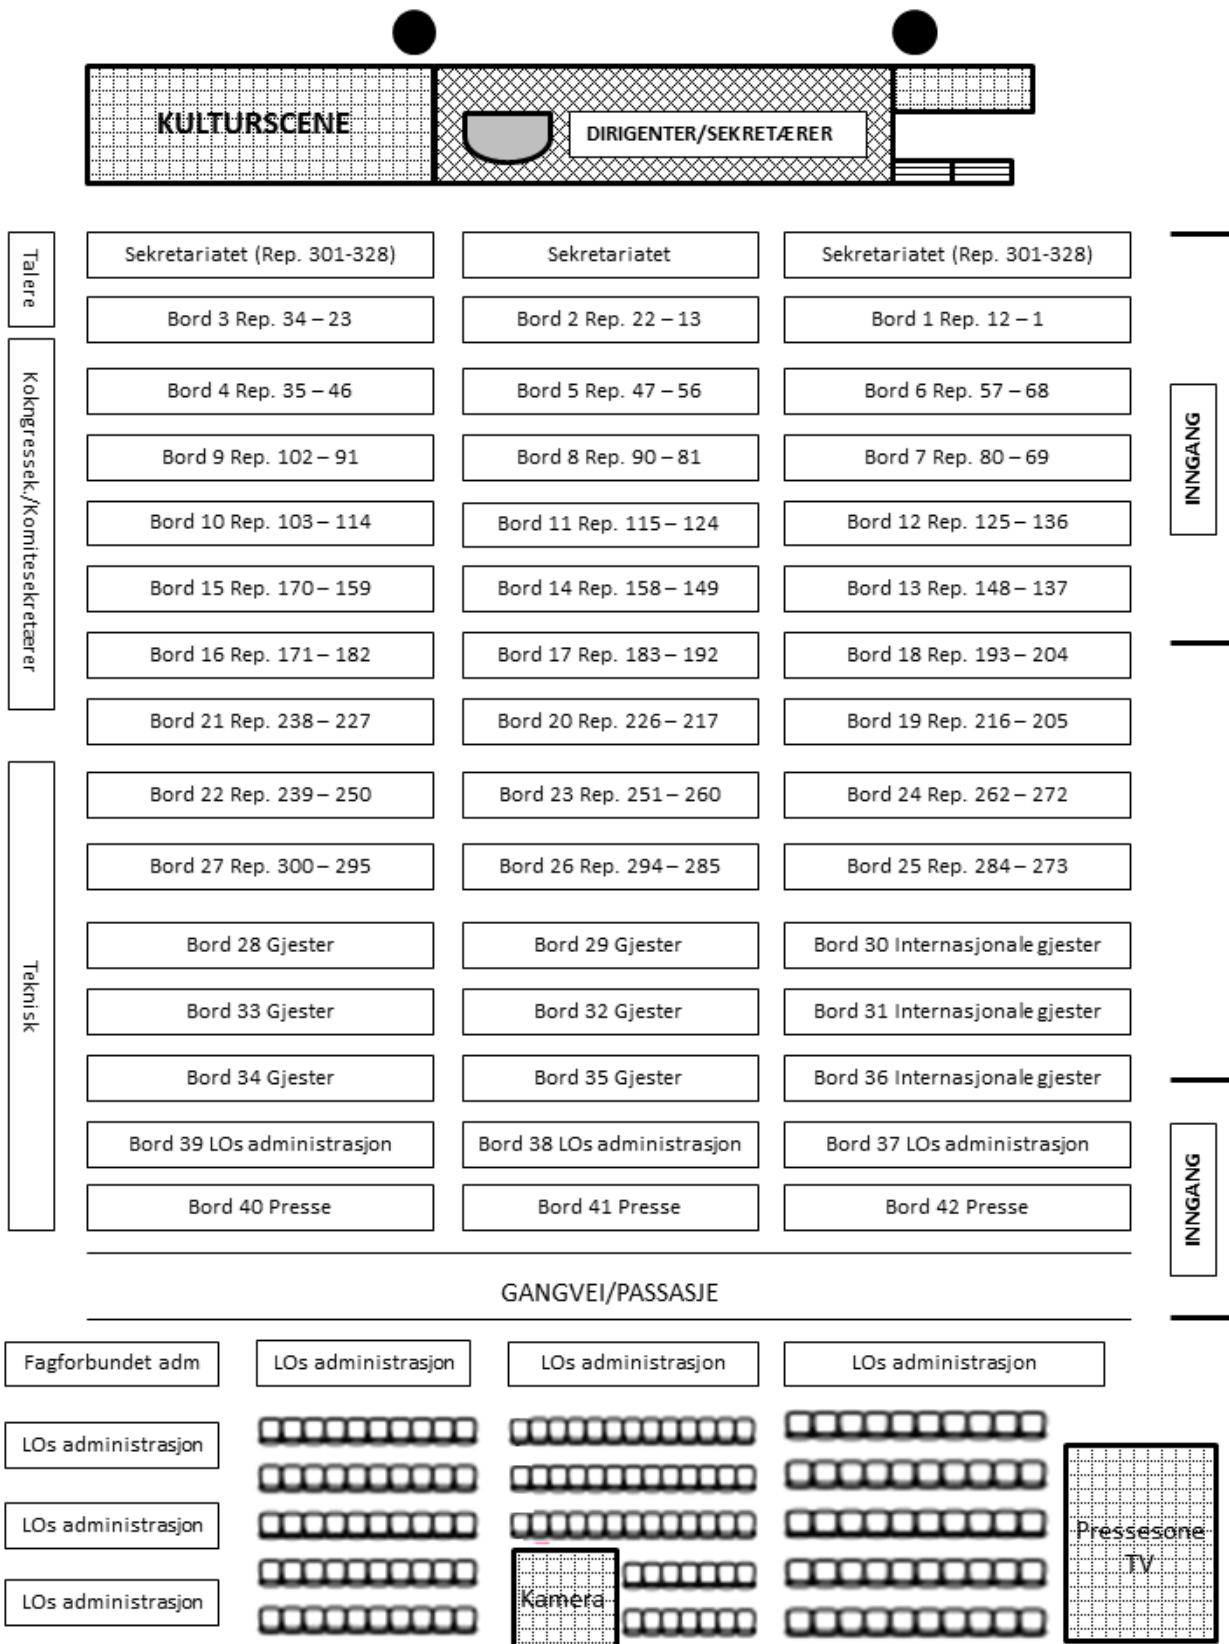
KULTURSCENE

DIRIGENTER/SEKRETÆRER

Talere

Kokngressek./Komitesekretærer

Teknisk

INNGANG

INNGANG

| | | |
|---|---|---|
| Sekretariatet (Rep. 301-328) | Sekretariatet | Sekretariatet (Rep. 301-328) |
| Bord 3 Rep. 34 – 23 | Bord 2 Rep. 22 – 13 | Bord 1 Rep. 12 – 1 |
| Bord 4 Rep. 35 – 46 | Bord 5 Rep. 47 – 56 | Bord 6 Rep. 57 – 68 |
| Bord 9 Rep. 102 – 91 | Bord 8 Rep. 90 – 81 | Bord 7 Rep. 80 – 69 |
| Bord 10 Rep. 103 – 114 | Bord 11 Rep. 115 – 124 | Bord 12 Rep. 125 – 136 |
| Bord 15 Rep. 170 – 159 | Bord 14 Rep. 158 – 149 | Bord 13 Rep. 148 – 137 |
| Bord 16 Rep. 171 – 182 | Bord 17 Rep. 183 – 192 | Bord 18 Rep. 193 – 204 |
| Bord 21 Rep. 238 – 227 | Bord 20 Rep. 226 – 217 | Bord 19 Rep. 216 – 205 |
| Bord 22 Rep. 239 – 250 | Bord 23 Rep. 251 – 260 | Bord 24 Rep. 262 – 272 |
| Bord 27 Rep. 300 – 295 | Bord 26 Rep. 294 – 285 | Bord 25 Rep. 284 – 273 |
| Bord 28 Gjester | Bord 29 Gjester | Bord 30 Internasjonale gjester |
| Bord 33 Gjester | Bord 32 Gjester | Bord 31 Internasjonale gjester |
| Bord 34 Gjester | Bord 35 Gjester | Bord 36 Internasjonale gjester |
| Bord 39 LOs administrasjon | Bord 38 LOs administrasjon | Bord 37 LOs administrasjon |
| Bord 40 Presse | Bord 41 Presse | Bord 42 Presse |

GANGVEI/PASSASJE

Fagforbundet adm

LOs administrasjon

LOs administrasjon

LOs administrasjon

LOs administrasjon

LOs administrasjon

LOs administrasjon

Kamera

Pressesone TV